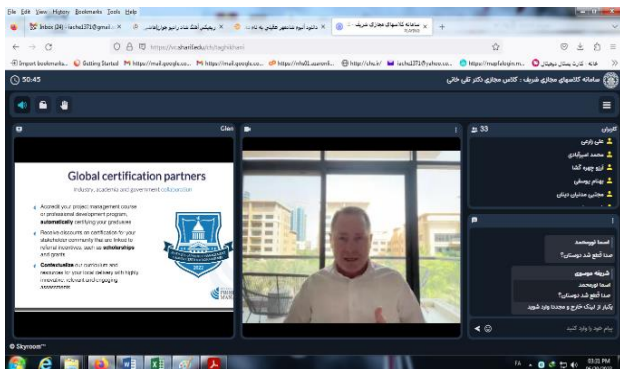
File Edit View History Bookmarks Tools Help

Inbox (24) - lascha1371@gmail.c... ×
ریمیکس آهنگ شاد رامبو جونم (عامه... ×
دانلود آلبوم شاد همه حاکیم و به تمام... ×
سامانه کلاسهای مجازی شریف ×
+

https://vc.sharif.edu/ch/taghikhani

Import bookmarks... Getting Started https://mail.google.co... https://mail.google.co... https://nfs01.ssomin... https://chs.ir/ lascha1371@yahoo.co... https://mapfaloujn.m... خانه کارت بیمه

50:45

سامانه کلاسهای مجازی شریف : کلاس مجازی دکتر تقی خانی

Glen

Global certification partners

Industry, academia and government collaboration

Accredit your project management course or professional development program, automatically certifying your graduates

Receive discounts on certification for your stakeholder community that are linked to referral incentives, such as scholarships and grants

Contextualize our curriculum and resources for your local delivery with highly interactive, relevant and engaging assessments

33

کاربران

علی رحیمی
محمد اسرافیلی
آرزو چهره گشا
بهنام یوسفی
مجتبی مختاریان دیانی

اسما ابوسعید
صدا قطع شد دوستان؟

شریفه موسوی
اسما ابوسعید
صدا قطع شد دوستان؟
یکبار از لینک خارج و مجددا وارد شوید

پیام خود را وارد کنید

Skyroom™

FA 03:21 PM